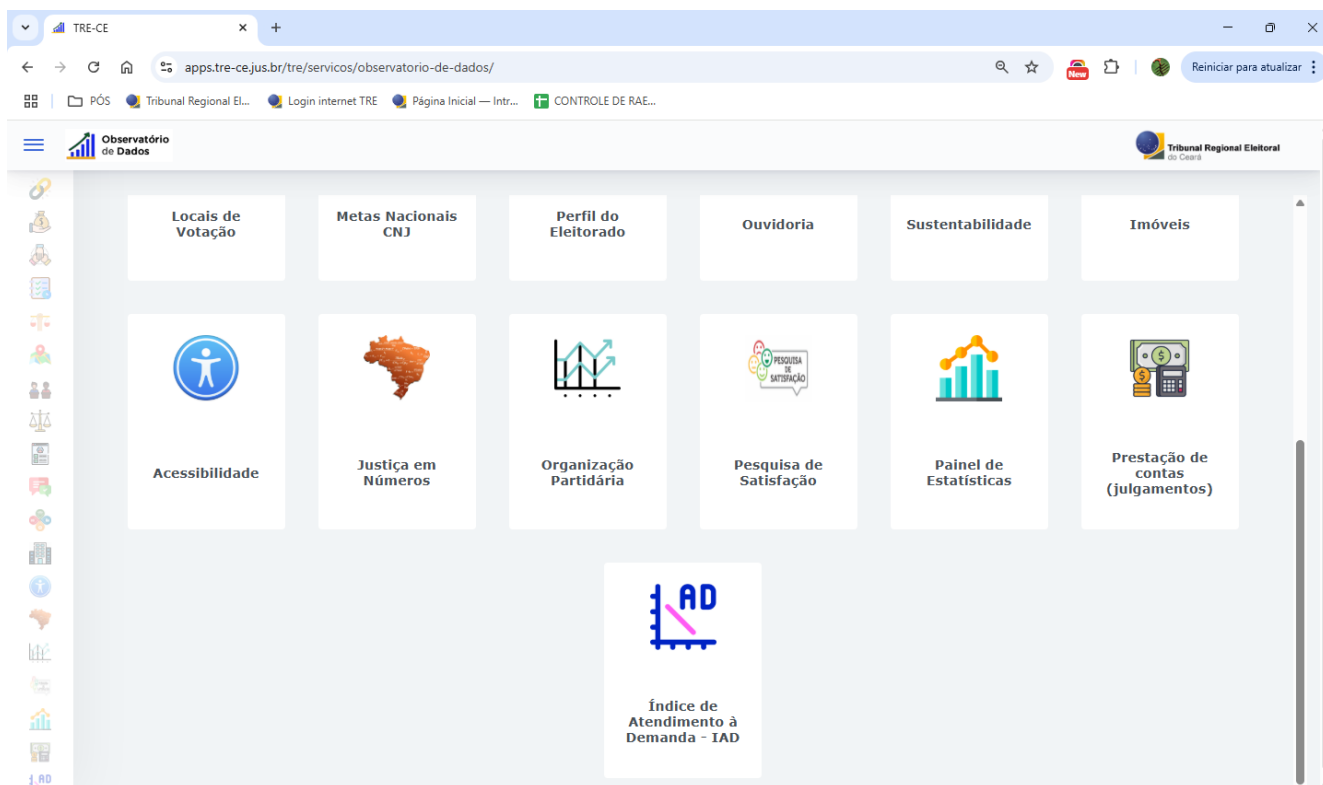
TRE-CE

apps.tre-ce.jus.br/tre/servicos/observatorio-de-dados/

New

Reiniciar para atualizar

PÓS Tribunal Regional El... Login internet TRE Página Inicial — Intr... CONTROLE DE RAE...

Observatório de Dados

Tribunal Regional Eleitoral do Ceará

Locais de Votação

Metas Nacionais CNJ

Perfil do Eleitorado

Ouvidoria

Sustentabilidade

Imóveis

Acessibilidade

Justiça em Números

Organização Partidária

PESQUISA DE SATISFAÇÃO

Pesquisa de Satisfação

Painel de Estatísticas

Prestação de contas (julgamentos)

IAD

Índice de Atendimento à Demanda - IAD

IAD